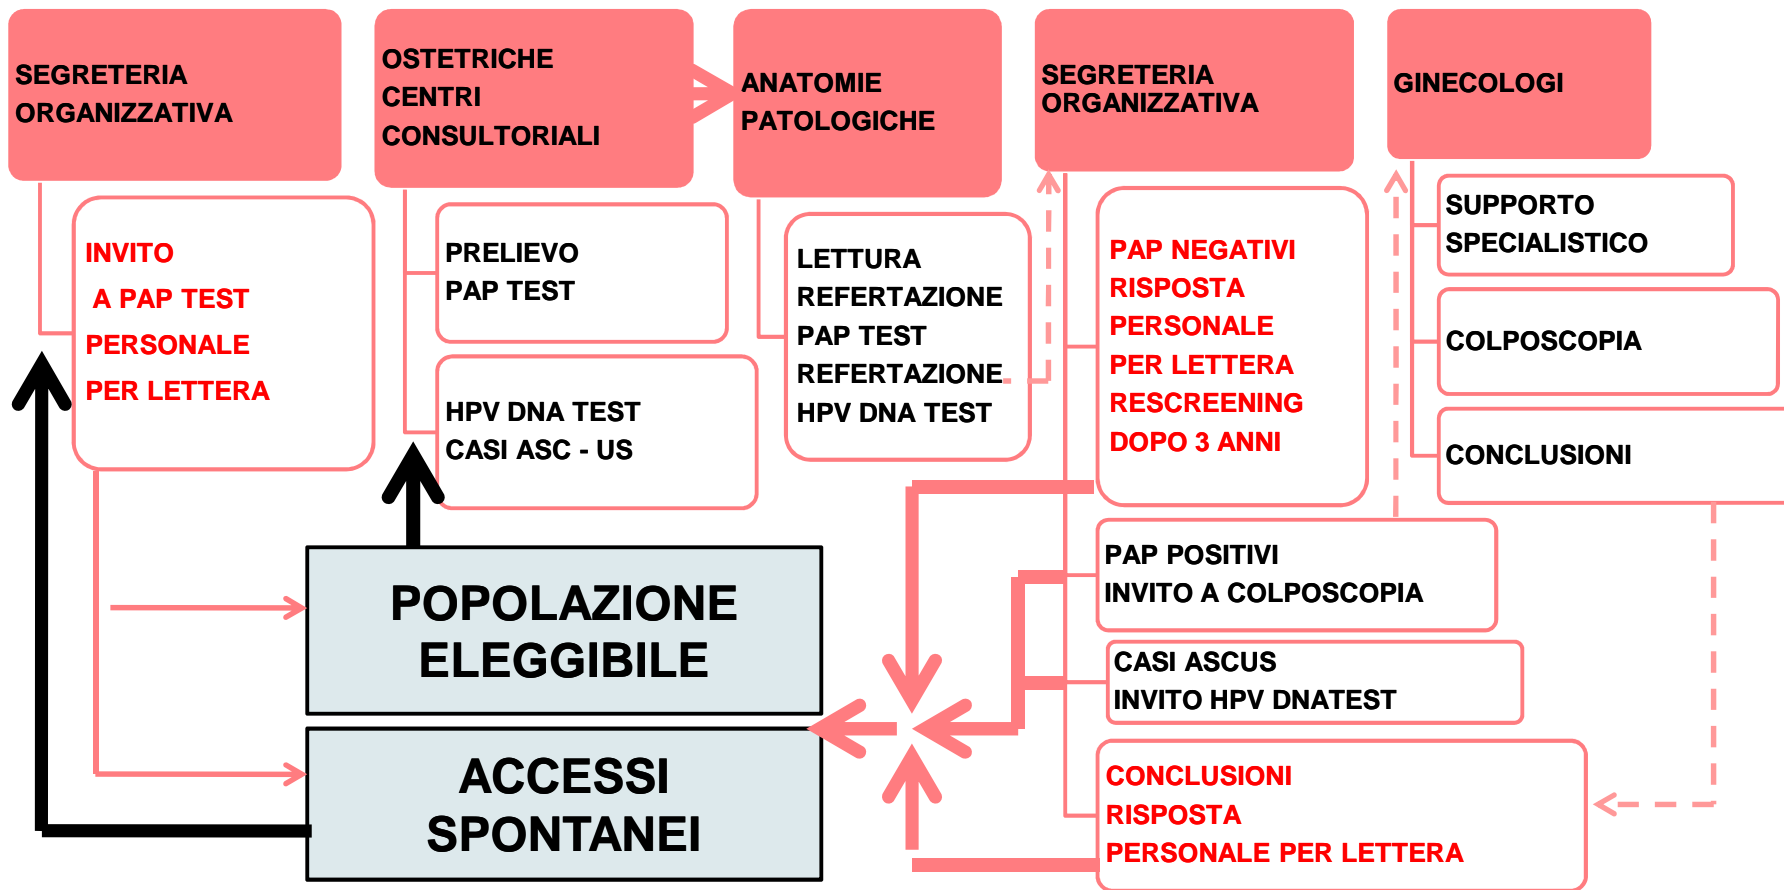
SEGRETERIA ORGANIZZATIVA

OSTETRICHE CENTRI CONSULTORIALI

ANATOMIE PATOLOGICHE

SEGRETERIA ORGANIZZATIVA

GINECOLOGI

INVITO A PAP TEST PERSONALE PER LETTERA

PRELIEVO PAP TEST

HPV DNA TEST CASI ASC - US

LETTURA REFERTAZIONE PAP TEST REFERTAZIONE HPV DNA TEST

PAP NEGATIVI RISPOSTA PERSONALE PER LETTERA RESCREENING DOPO 3 ANNI

SUPPORTO SPECIALISTICO

COLPOSCOPIA

CONCLUSIONI

PAP POSITIVI INVITO A COLPOSCOPIA

CASI ASCUS INVITO HPV DNATEST

CONCLUSIONI RISPOSTA PERSONALE PER LETTERA

POPOLAZIONE ELEGGIBILE

ACCESSI SPONTANEI